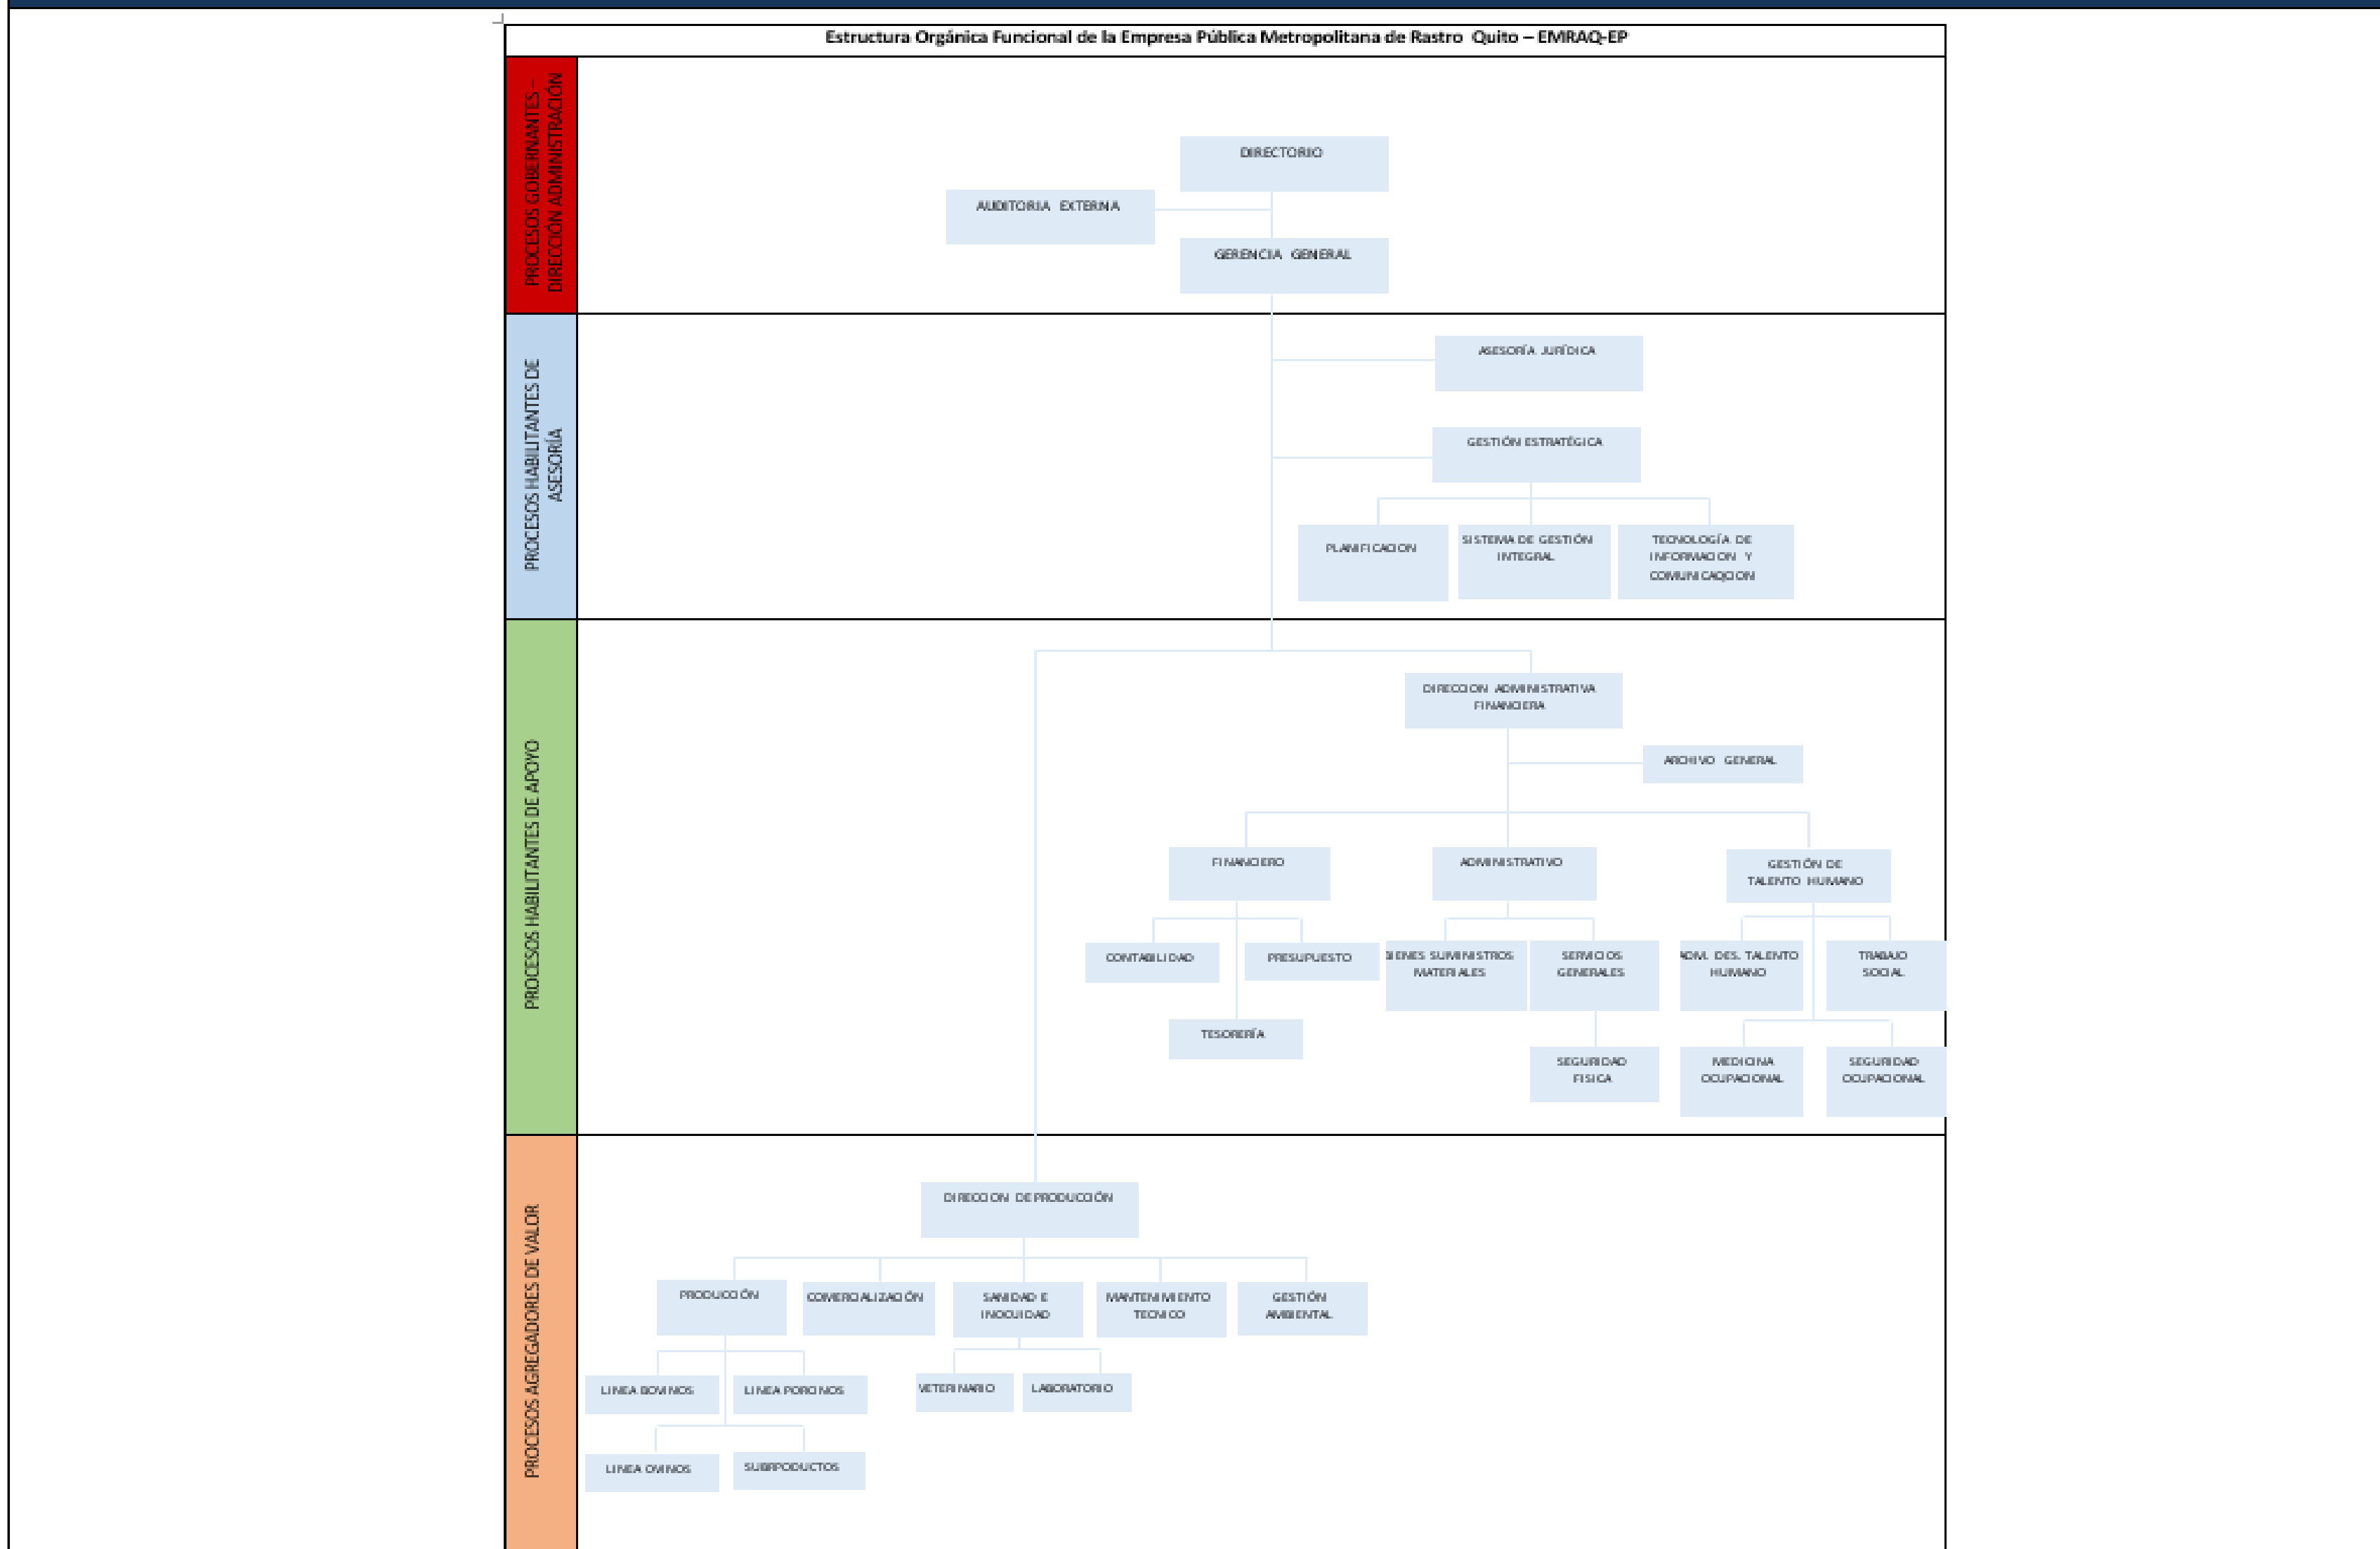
Estructura Orgánica Funcional de la Empresa Pública Metropolitana de Rastro Quito – EMRAQ-EP

PROCESOS GOBERNANTES – DIRECCIÓN ADMINISTRACIÓN

DIRECTORIO

AUDITORIA EXTERNA

GERENCIA GENERAL

PROCESOS HABILITANTES DE ASESORÍA

ASESORÍA JURÍDICA

GESTIÓN ESTRATÉGICA

PLANIFICACION

SISTEMA DE GESTIÓN INTEGRAL

TECNOLOGÍA DE INFORMACION Y COMUNICACION

PROCESOS HABILITANTES DE APOYO

DIRECCION ADMINISTRATIVA FINANCIERA

ARCHIVO GENERAL

FINANCIERO

ADMINISTRATIVO

GESTIÓN DE TALENTO HUMANO

CONTABILIDAD

PRESUPUESTO

TESORERÍA

BIENES SUMINISTROS MATERIALES

SERVICIOS GENERALES

SEGURIDAD FISICA

ADM. DES. TALENTO HUMANO

TRABAJO SOCIAL

MEDICINA OCUPACIONAL

SEGURIDAD OCUPACIONAL

PROCESOS AGREGADORES DE VALOR

DIRECCION DE PRODUCCIÓN

PRODUCCIÓN

COMERCIALIZACIÓN

SANIDAD E INOCUIDAD

MANTENIMIENTO TECNICO

GESTIÓN AMBIENTAL

LINEA BOVINOS

LINEA PORCINOS

VETERINARIO

LABORATORIO

LINEA OVINOS

SUBPRODUCTOS